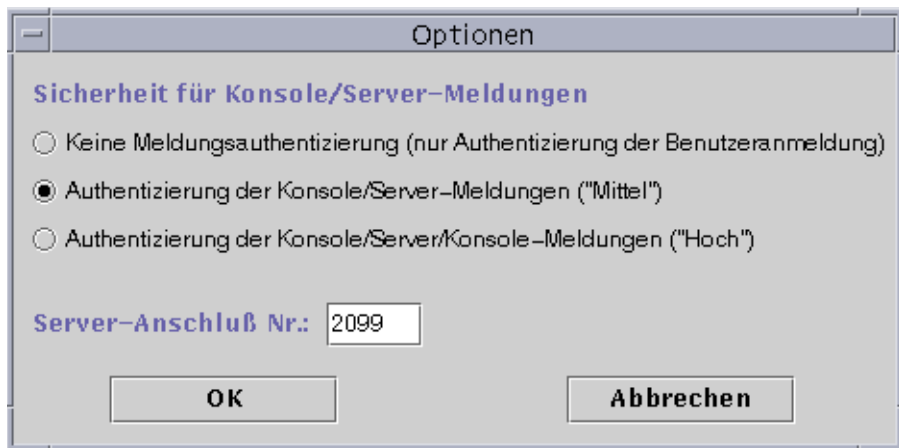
Optionen

Sicherheit für Konsole/Server-Meldungen

Keine Meldungsauthentizierung (nur Authentizierung der Benutzeranmeldung)

Authentizierung der Konsole/Server-Meldungen ("Mittel")

Authentizierung der Konsole/Server/Konsole-Meldungen ("Hoch")

Server-Anschluß Nr.: 2099

OK

Abbrechen